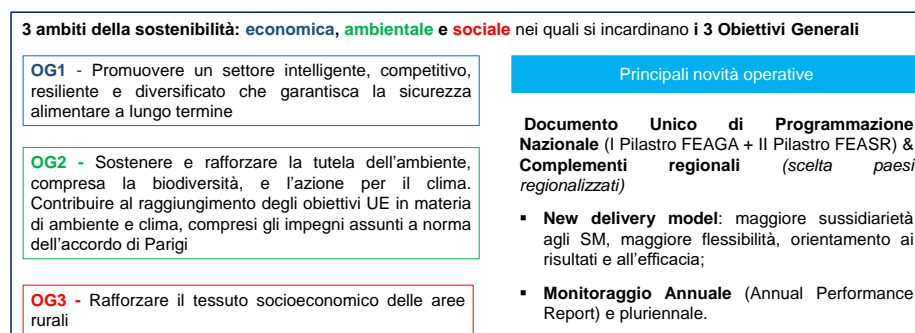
3 ambiti della sostenibilità: economica, ambientale e sociale nei quali si incardinano i 3 Obiettivi Generali

OG1 - Promuovere un settore intelligente, competitivo, resiliente e diversificato che garantisca la sicurezza alimentare a lungo termine

OG2 - Sostenere e rafforzare la tutela dell'ambiente, compresa la biodiversità, e l'azione per il clima. Contribuire al raggiungimento degli obiettivi UE in materia di ambiente e clima, compresi gli impegni assunti a norma dell'accordo di Parigi

OG3 - Rafforzare il tessuto socioeconomico delle aree rurali

Principali novità operative

Documento Unico di Programmazione Nazionale (I Pilastro FEAGA + II Pilastro FEASR) & Complementi regionali (scelta paesi regionalizzati)

- New delivery model: maggiore sussidiarietà agli SM, maggiore flessibilità, orientamento ai risultati e all'efficacia;

- Monitoraggio Annuale (Annual Performance Report) e pluriennale.